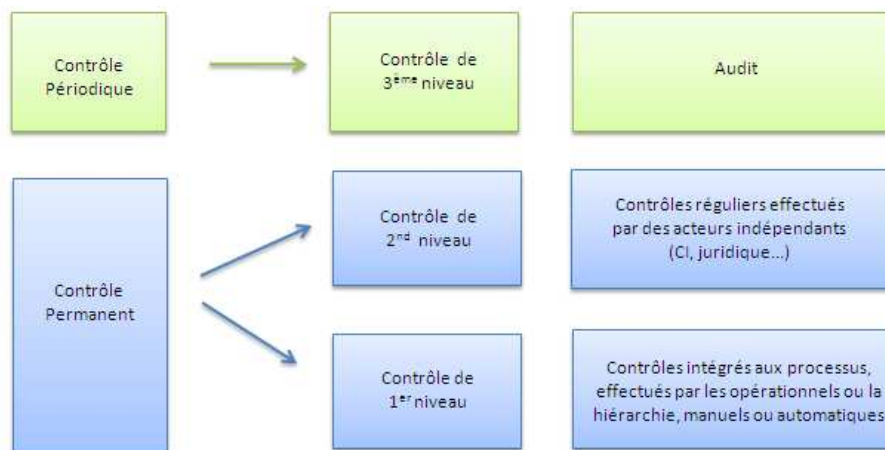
Contrôle Périodique

Contrôle de 3$^{ème}$ niveau

Audit

Contrôle Permanent

Contrôle de 2$^{nd}$ niveau

Contrôles réguliers effectués par des acteurs indépendants (CI, juridique...)

Contrôle de 1$^{er}$ niveau

Contrôles intégrés aux processus, effectués par les opérationnels ou la hiérarchie, manuels ou automatiques